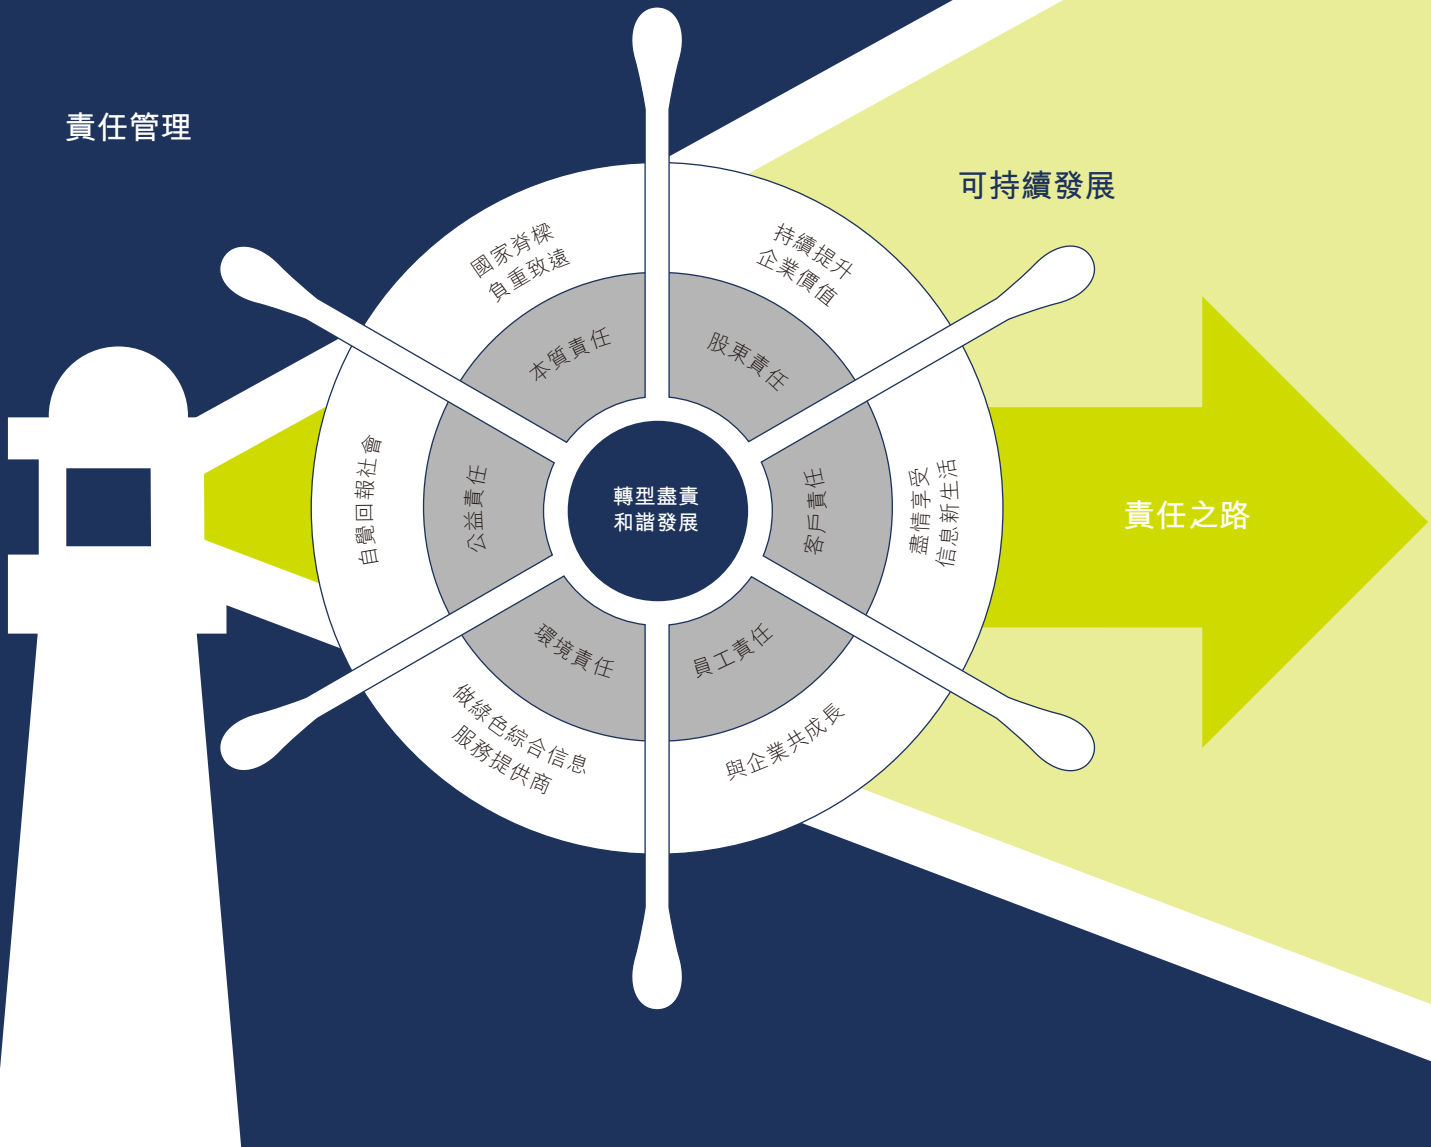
責任管理

可持續發展

國家脊樑
負重致遠

持續提升
企業價值

本質責任

股東責任

自覺回報社會

公益責任

轉型盡責
和諧發展

客戶責任

盡情享受
信息新生活

責任之路

環境責任

員工責任

做綠色綜合信息
服務提供商

與企業共成長